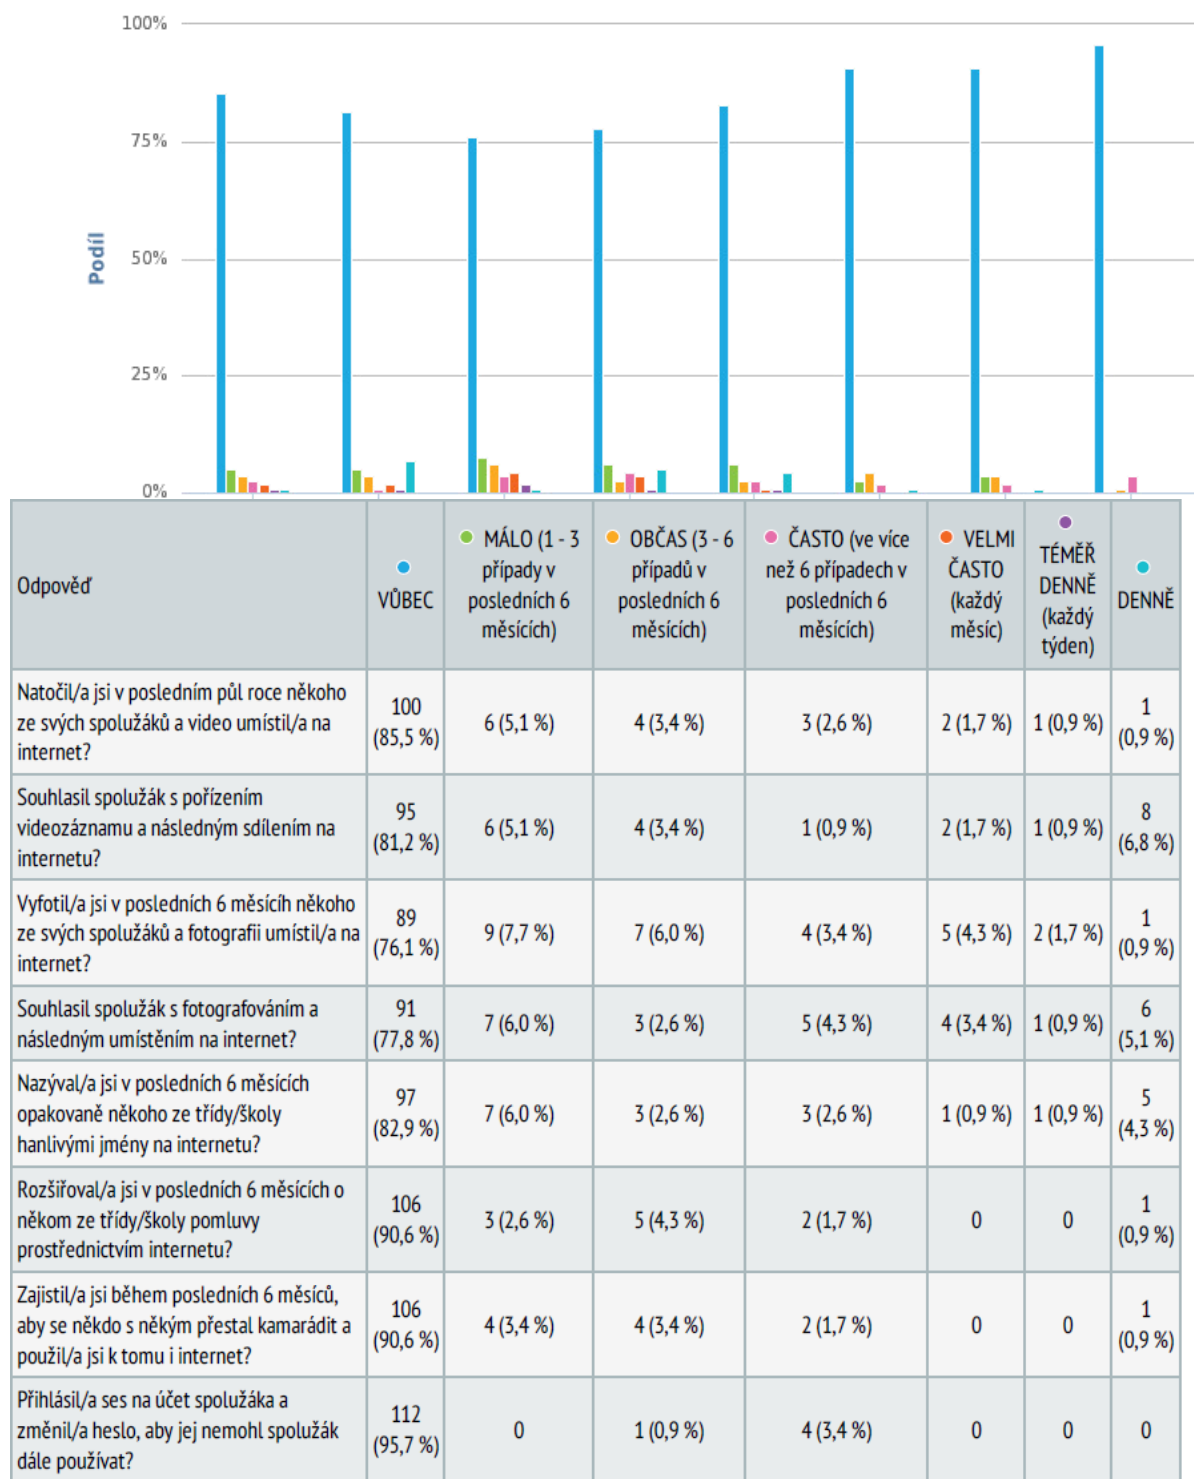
100%
75%
50%
25%
0%
Podíl

| Odpověď | VŮBEC | MÁLO (1 - 3 případy v posledních 6 měsících) | OBČAS (3 - 6 případů v posledních 6 měsících) | ČASTO (ve více než 6 případech v posledních 6 měsících) | VELMI ČASTO (každý měsíc) | TÉMĚŘ DENNĚ (každý týden) | DENNĚ |
|---|---|---|---|---|---|---|---|
| Natočil/a jsi v posledním půl roce někoho ze svých spolužáků a video umístil/a na internet? | 100 (85,5 %) | 6 (5,1 %) | 4 (3,4 %) | 3 (2,6 %) | 2 (1,7 %) | 1 (0,9 %) | 1 (0,9 %) |
| Souhlasil spolužák s pořízením videozáznamu a následným sdílením na internetu? | 95 (81,2 %) | 6 (5,1 %) | 4 (3,4 %) | 1 (0,9 %) | 2 (1,7 %) | 1 (0,9 %) | 8 (6,8 %) |
| Vyfotil/a jsi v posledních 6 měsícíh někoho ze svých spolužáků a fotografii umístil/a na internet? | 89 (76,1 %) | 9 (7,7 %) | 7 (6,0 %) | 4 (3,4 %) | 5 (4,3 %) | 2 (1,7 %) | 1 (0,9 %) |
| Souhlasil spolužák s fotografováním a následným umístěním na internet? | 91 (77,8 %) | 7 (6,0 %) | 3 (2,6 %) | 5 (4,3 %) | 4 (3,4 %) | 1 (0,9 %) | 6 (5,1 %) |
| Nazýval/a jsi v posledních 6 měsících opakovaně někoho ze třídy/školy hanlivými jmény na internetu? | 97 (82,9 %) | 7 (6,0 %) | 3 (2,6 %) | 3 (2,6 %) | 1 (0,9 %) | 1 (0,9 %) | 5 (4,3 %) |
| Rozšiřoval/a jsi v posledních 6 měsících o někom ze třídy/školy pomluvy prostřednictvím internetu? | 106 (90,6 %) | 3 (2,6 %) | 5 (4,3 %) | 2 (1,7 %) | 0 | 0 | 1 (0,9 %) |
| Zajistil/a jsi během posledních 6 měsíců, aby se někdo s někým přestal kamarádit a použil/a jsi k tomu i internet? | 106 (90,6 %) | 4 (3,4 %) | 4 (3,4 %) | 2 (1,7 %) | 0 | 0 | 1 (0,9 %) |
| Přihlásil/a ses na účet spolužáka a změnil/a heslo, aby jej nemohl spolužák dále používat? | 112 (95,7 %) | 0 | 1 (0,9 %) | 4 (3,4 %) | 0 | 0 | 0 |